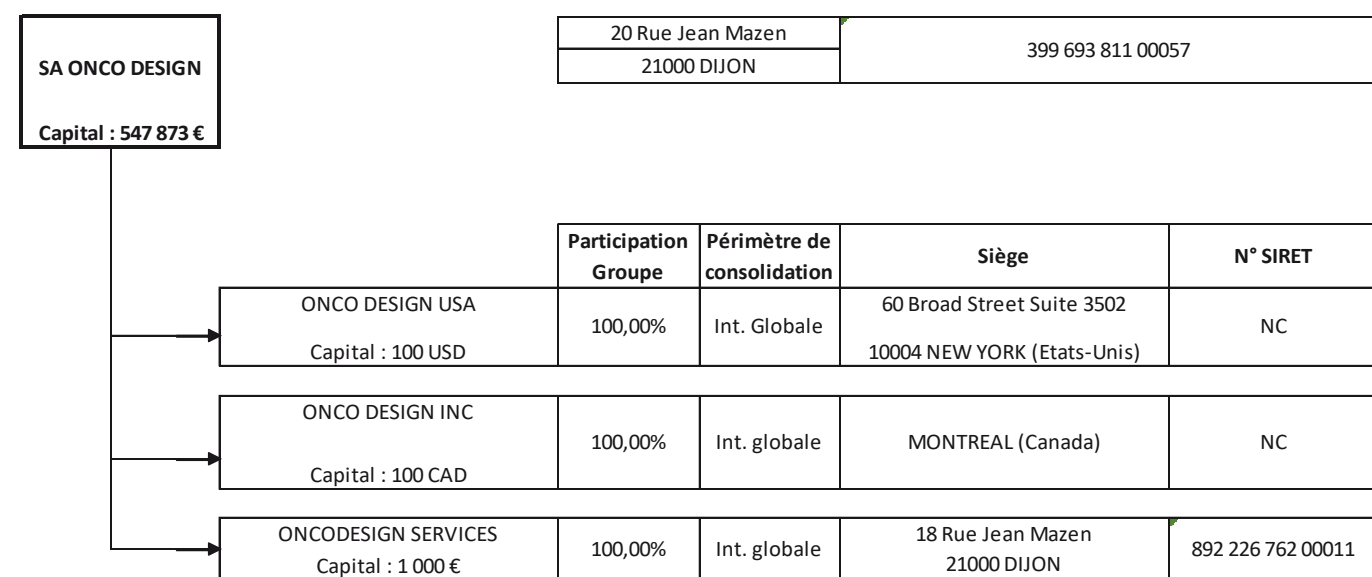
SA ONCO DESIGN

Capital : 547 873 €

| 20 Rue Jean Mazen<br>21000 DIJON | 399 693 811 00057 |
|---|---|

| | Participation Groupe | Périmètre de consolidation | Siège | N° SIRET |
|---|---|---|---|---|
| ONCO DESIGN USA<br>Capital : 100 USD | 100,00% | Int. Globale | 60 Broad Street Suite 3502<br>10004 NEW YORK (Etats-Unis) | NC |
| ONCO DESIGN INC<br>Capital : 100 CAD | 100,00% | Int. globale | MONTREAL (Canada) | NC |
| ONCODESIGN SERVICES<br>Capital : 1 000 € | 100,00% | Int. globale | 18 Rue Jean Mazen<br>21000 DIJON | 892 226 762 00011 |